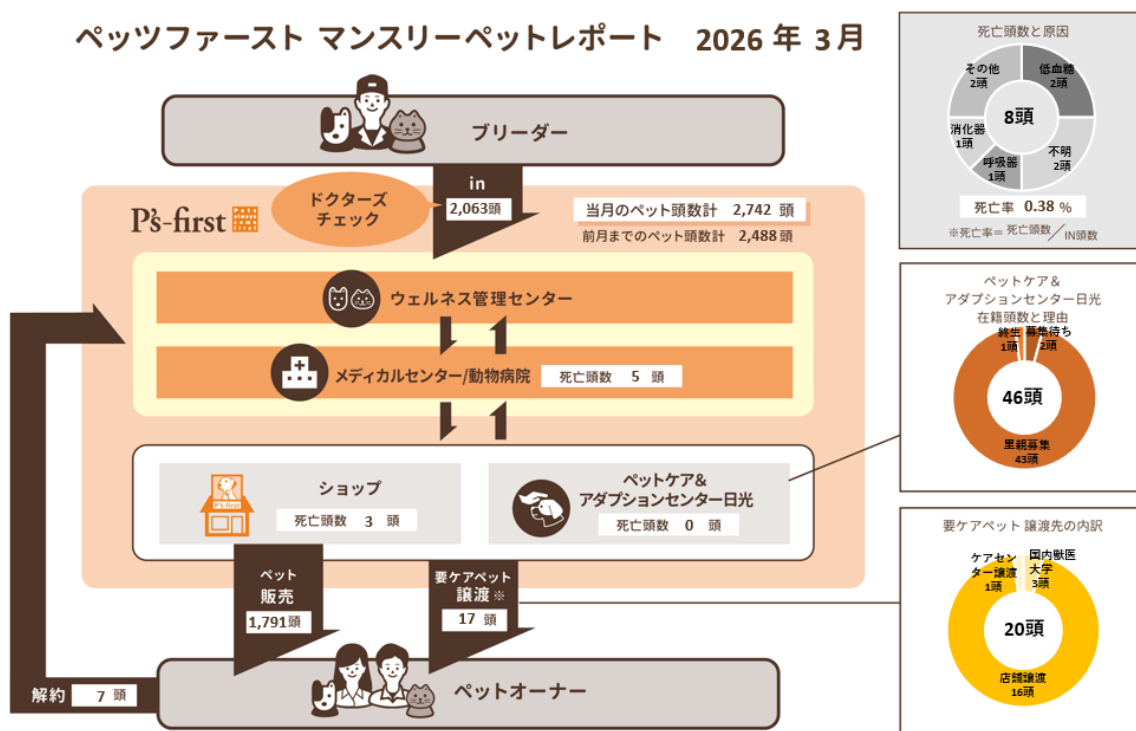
ペッツファースト マンスリーペットレポート 2026 年 3月

ブリーダー

in
2,063頭

ドクターズチェック

P's-first

当月のペット頭数計 2,742 頭
前月までのペット頭数計 2,488 頭

ウェルネス管理センター

メディカルセンター/動物病院 死亡頭数 5 頭

ショップ
死亡頭数 3 頭

ペットケア&アダプションセンター日光
死亡頭数 0 頭

ペット販売
1,791頭

要ケアペット譲渡※
17 頭

解約 7 頭

ペットオーナー

死亡頭数と原因
その他 2頭
低血糖 2頭
消化器 1頭
8頭
不明 2頭
呼吸器 1頭
死亡率 0.38 %
※死亡率＝死亡頭数／IN頭数

ペットケア&アダプションセンター日光在籍頭数と理由
終生 1頭
募集待ち 2頭
46頭
里親募集 43頭

要ケアペット 譲渡先の内訳
ケアセンター譲渡 1頭
国内獣医大学 3頭
20頭
店舗譲渡 16頭